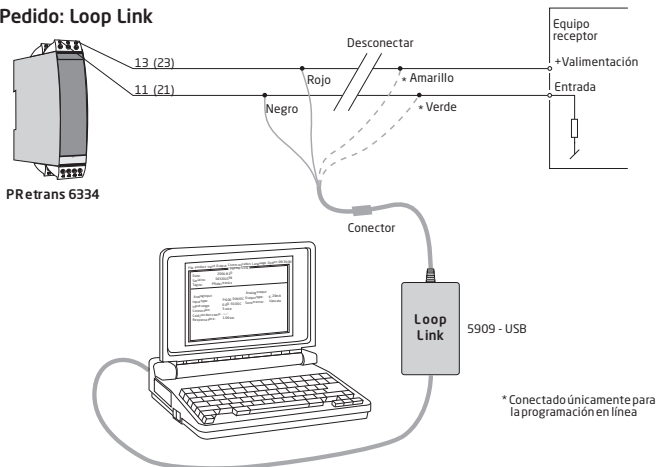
Pedido: Loop Link

Equipo receptor

13 (23)

11 (21)

Desconectar

Rojo

Negro

* Amarillo

* Verde

+Valimentación

Entrada

PRetrans 6334

Conector

Loop Link

5909 - USB

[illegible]

* Conectado únicamente para la programación en línea